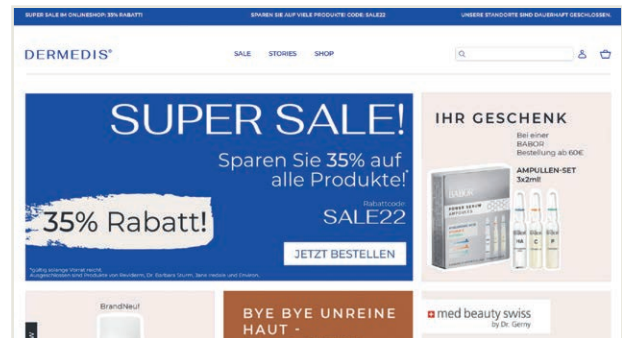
SUPER SALE IM ONLINESHOP: 35% RABATT! SPAREN SIE AUF VIELE PRODUKTE! CODE: SALE22 UNSERE STANDORTE SIND DAUERHAFT GESCHLOSSEN.

DERMEDIS®

SALE STORIES SHOP

SUPER SALE!

Sparen Sie 35% auf alle Produkte!*

Rabattcode

SALE22

35% Rabatt!

JETZT BESTELLEN

*gültig solange Vorrat reicht. Ausgeschlossen sind Produkte von Revitderm, Dr. Barbara Sturm, Sans Vedais und Druidon.

IHR GESCHENK

Bei einer BABOR Bestellung ab 60€

AMPULLEN-SET 3x2ml

BABOR

BrandNeu!

BYE BYE UNREINE HAUT -

med beauty swiss by Dr. Gerny